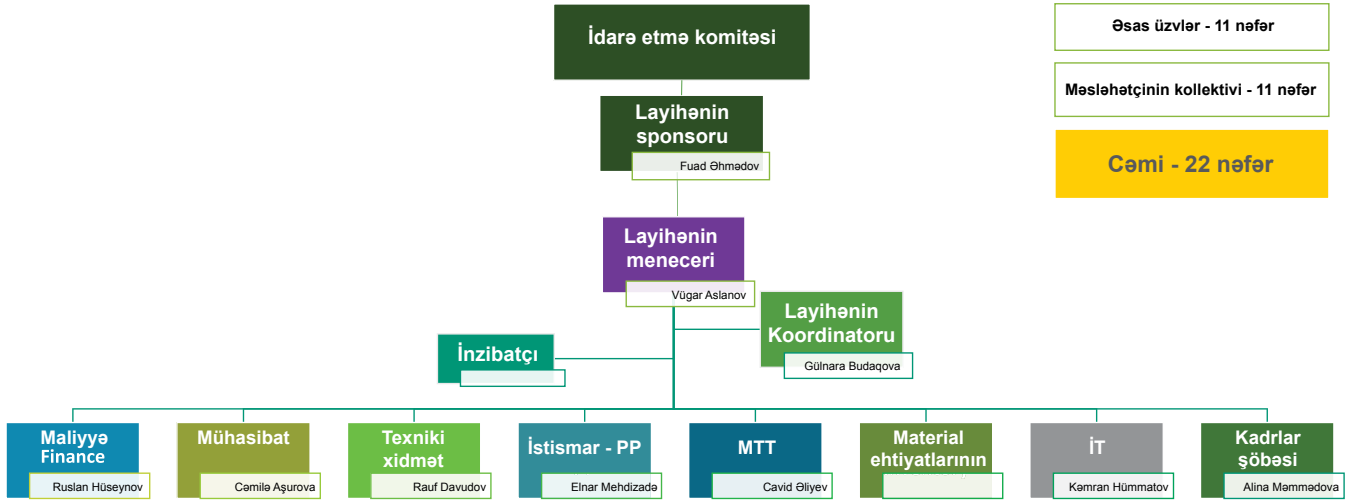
İdarə etmə komitəsi

Əsas üzvlər - 11 nəfər

Məsləhətçinin kollektivi - 11 nəfər

Cəmi - 22 nəfər

Layihənin sponsoru
Fuad Əhmədov

Layihənin meneceri
Vügar Aslanov

Layihənin Koordinatoru
Gülnara Budaqova

İnzibatçı

Maliyyə Finance
Ruslan Hüseynov

Mühasibat
Cəmilə Aşurova

Texniki xidmət
Rauf Davudov

İstismar - PP
Elnar Mehdizadə

MTT
Cavid Əliyev

Material ehtiyatlarının

İT
Kəmran Hümmatov

Kadrlar şöbəsi
Alina Məmmədova